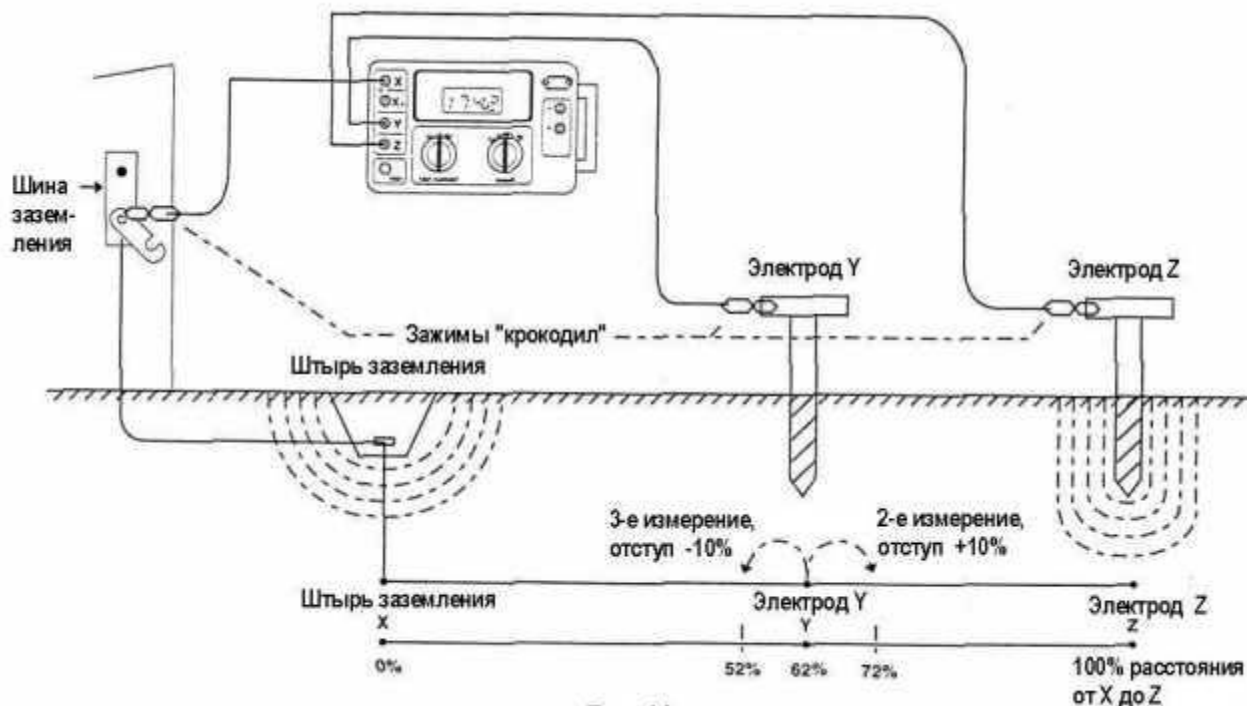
X
Xv
Y
Z

Шина заземления

Электрод Y

Электрод Z

Зажимы "крокодил"

Штырь заземления

3-е измерение, отступ -10%

2-е измерение, отступ +10%

Штырь заземления
X

Электрод Y
Y

Электрод Z
Z

0%

52%

62%

72%

100% расстояния от X до Z